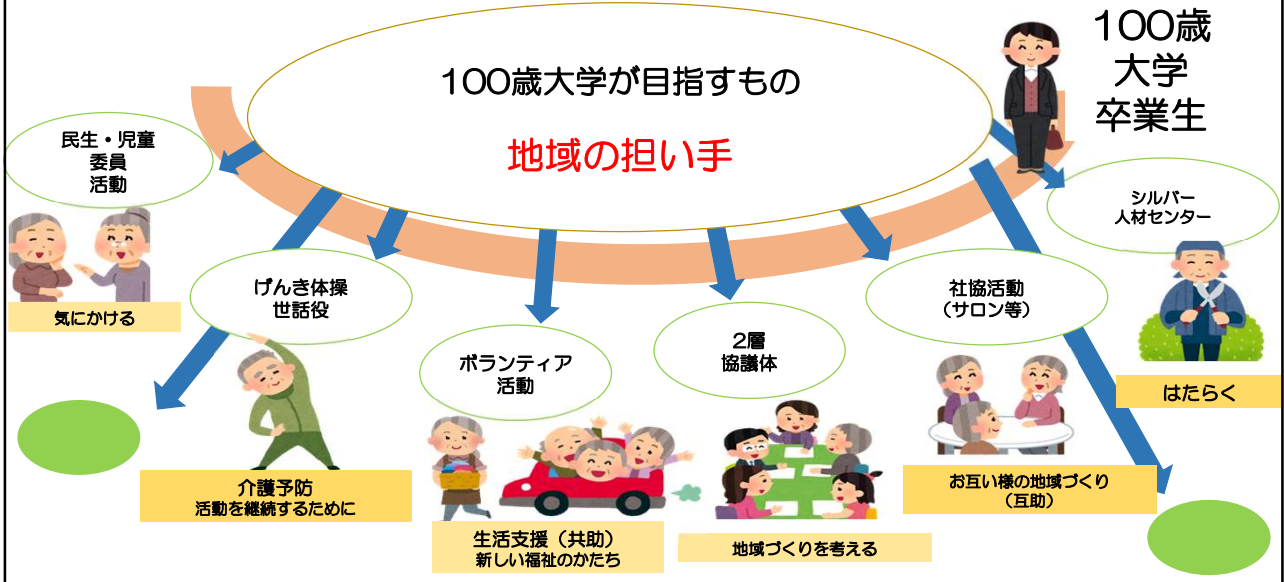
100歳大学が目指すもの

地域の担い手

100歳
大学
卒業生

民生・児童
委員
活動

気にかける

げんき体操
世話役

介護予防
活動を継続するために

ボランティア
活動

生活支援（共助）
新しい福祉のかたち

2層
協議体

地域づくりを考える

社協活動
（サロン等）

お互い様の地域づくり
（互助）

シルバー
人材センター

はたらく